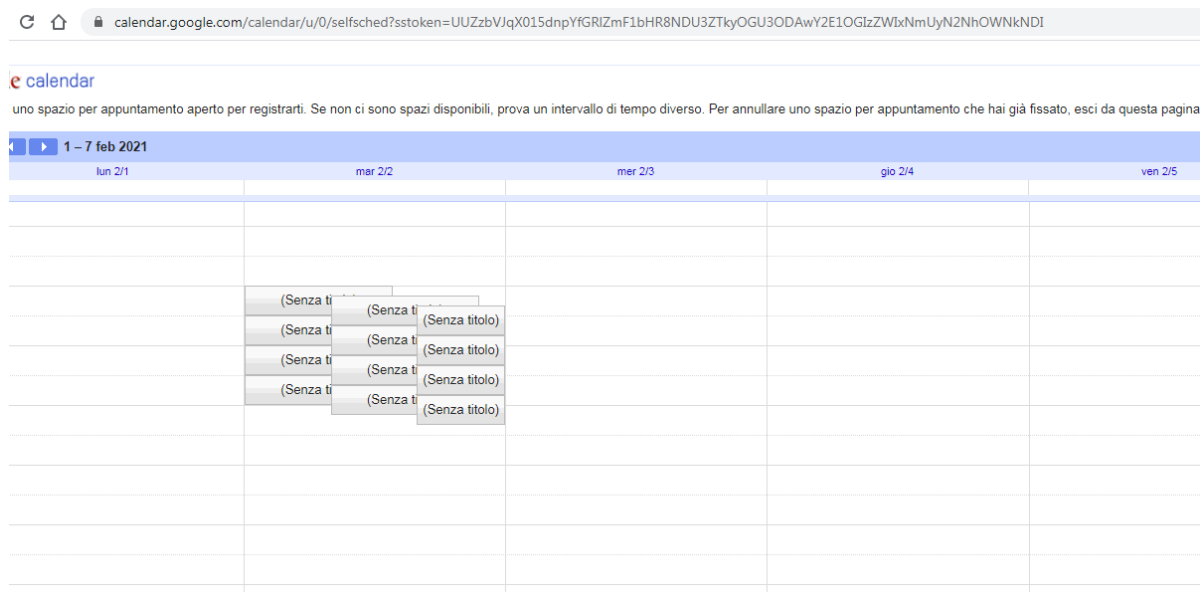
calendar.google.com/calendar/u/0/selfsched?sstoken=UUZzbVJqX015dnpYfGRIZmF1bHR8NDU3ZTkyOGU3ODAwY2E1OGIzZWIxNmUyN2NhOWNkNDI

e calendar

uno spazio per appuntamento aperto per registrarti. Se non ci sono spazi disponibili, prova un intervallo di tempo diverso. Per annullare uno spazio per appuntamento che hai già fissato, esci da questa pagina

1 – 7 feb 2021

lun 2/1
mar 2/2
mer 2/3
gio 2/4
ven 2/5

(Senza ti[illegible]
(Senza ti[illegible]
(Senza titolo)
(Senza ti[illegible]
(Senza ti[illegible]
(Senza titolo)
(Senza ti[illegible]
(Senza ti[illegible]
(Senza titolo)
(Senza ti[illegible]
(Senza ti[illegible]
(Senza titolo)